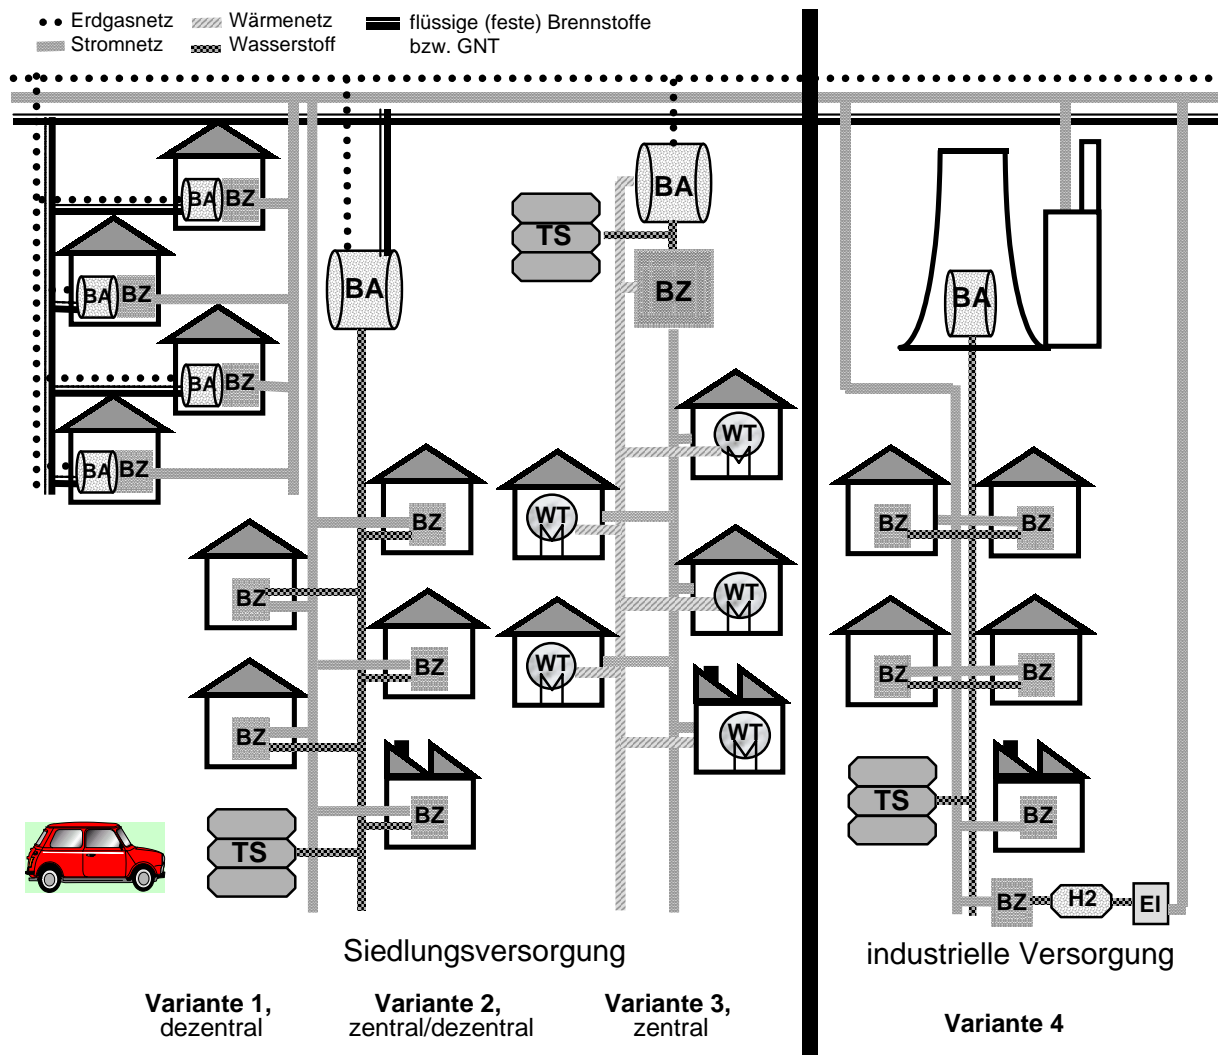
Erdgasnetz
Stromnetz
Wärmenetz
Wasserstoff
flüssige (feste) Brennstoffe bzw. GNT

BA BZ
BA BZ
BA BZ
BA BZ
BA
BZ
BZ
BZ
BZ
BZ
TS
TS
BA
BZ
WT
WT
WT
WT
WT
BA
BZ
BZ
BZ
BZ
TS
BZ
BZ
H2
EI

Siedlungsversorgung

industrielle Versorgung

Variante 1, dezentral

Variante 2, zentral/dezentral

Variante 3, zentral

Variante 4